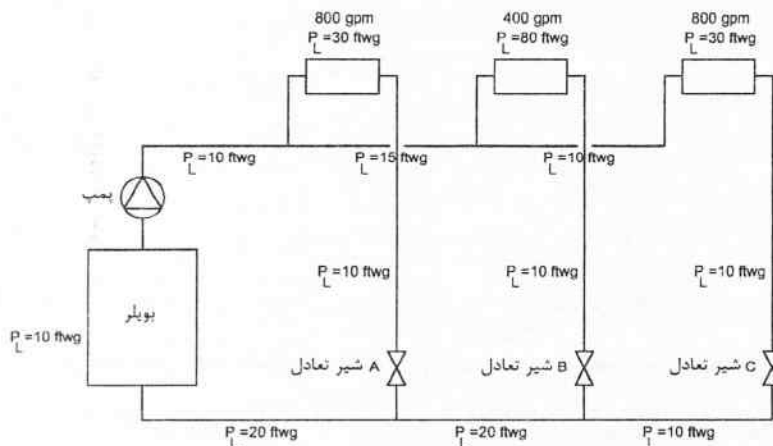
800 gpm
$P_L$ =30 ftwg

400 gpm
$P_L$ =80 ftwg

800 gpm
$P_L$ =30 ftwg

$P_L$ =10 ftwg

$P_L$ =15 ftwg

$P_L$ =10 ftwg

پمپ

$P_L$ =10 ftwg

$P_L$ =10 ftwg

$P_L$ =10 ftwg

بویلر

$P_L$ =10 ftwg

شیر تعادل A

شیر تعادل B

شیر تعادل C

$P_L$ =20 ftwg

$P_L$ =20 ftwg

$P_L$ =10 ftwg